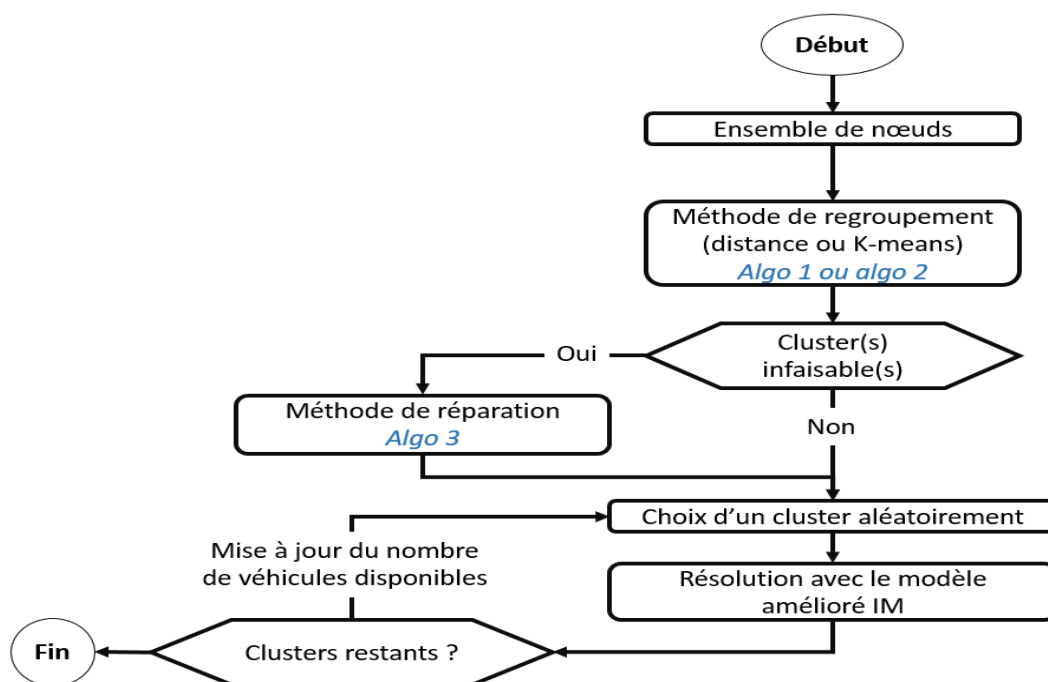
Début

Ensemble de nœuds

Méthode de regroupement (distance ou K-means)
Algo 1 ou algo 2

Cluster(s) infaisable(s)

Oui

Méthode de réparation
Algo 3

Non

Choix d'un cluster aléatoirement

Mise à jour du nombre de véhicules disponibles

Résolution avec le modèle amélioré IM

Fin

Clusters restants ?